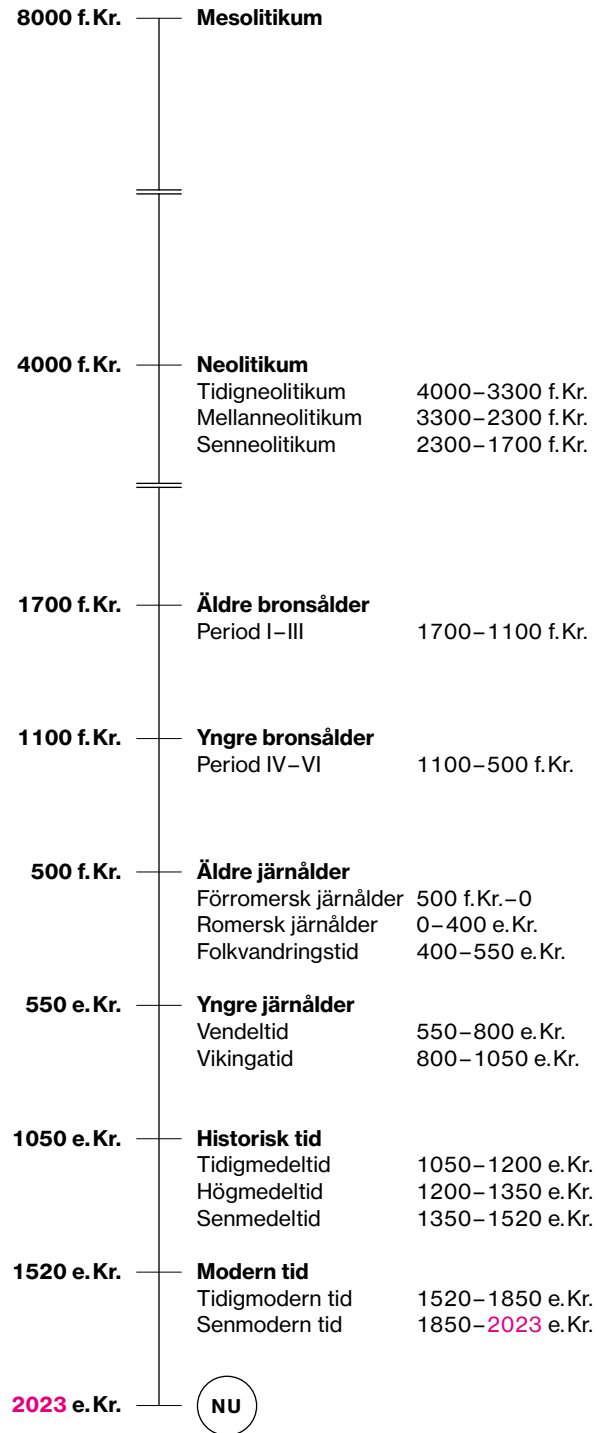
8000 f. Kr. Mesolitikum

4000 f. Kr. Neolitikum
Tidigneolitikum 4000–3300 f. Kr.
Mellanneolitikum 3300–2300 f. Kr.
Senneolitikum 2300–1700 f. Kr.

1700 f. Kr. Äldre bronsålder
Period I–III 1700–1100 f. Kr.

1100 f. Kr. Yngre bronsålder
Period IV–VI 1100–500 f. Kr.

500 f. Kr. Äldre järnålder
Förromersk järnålder 500 f. Kr.–0
Romersk järnålder 0–400 e. Kr.
Folkvandringstid 400–550 e. Kr.

550 e. Kr. Yngre järnålder
Vendeltid 550–800 e. Kr.
Vikingatid 800–1050 e. Kr.

1050 e. Kr. Historisk tid
Tidigmedeltid 1050–1200 e. Kr.
Högmedeltid 1200–1350 e. Kr.
Senmedeltid 1350–1520 e. Kr.

1520 e. Kr. Modern tid
Tidigmodern tid 1520–1850 e. Kr.
Senmodern tid 1850–2023 e. Kr.

2023 e. Kr. NU